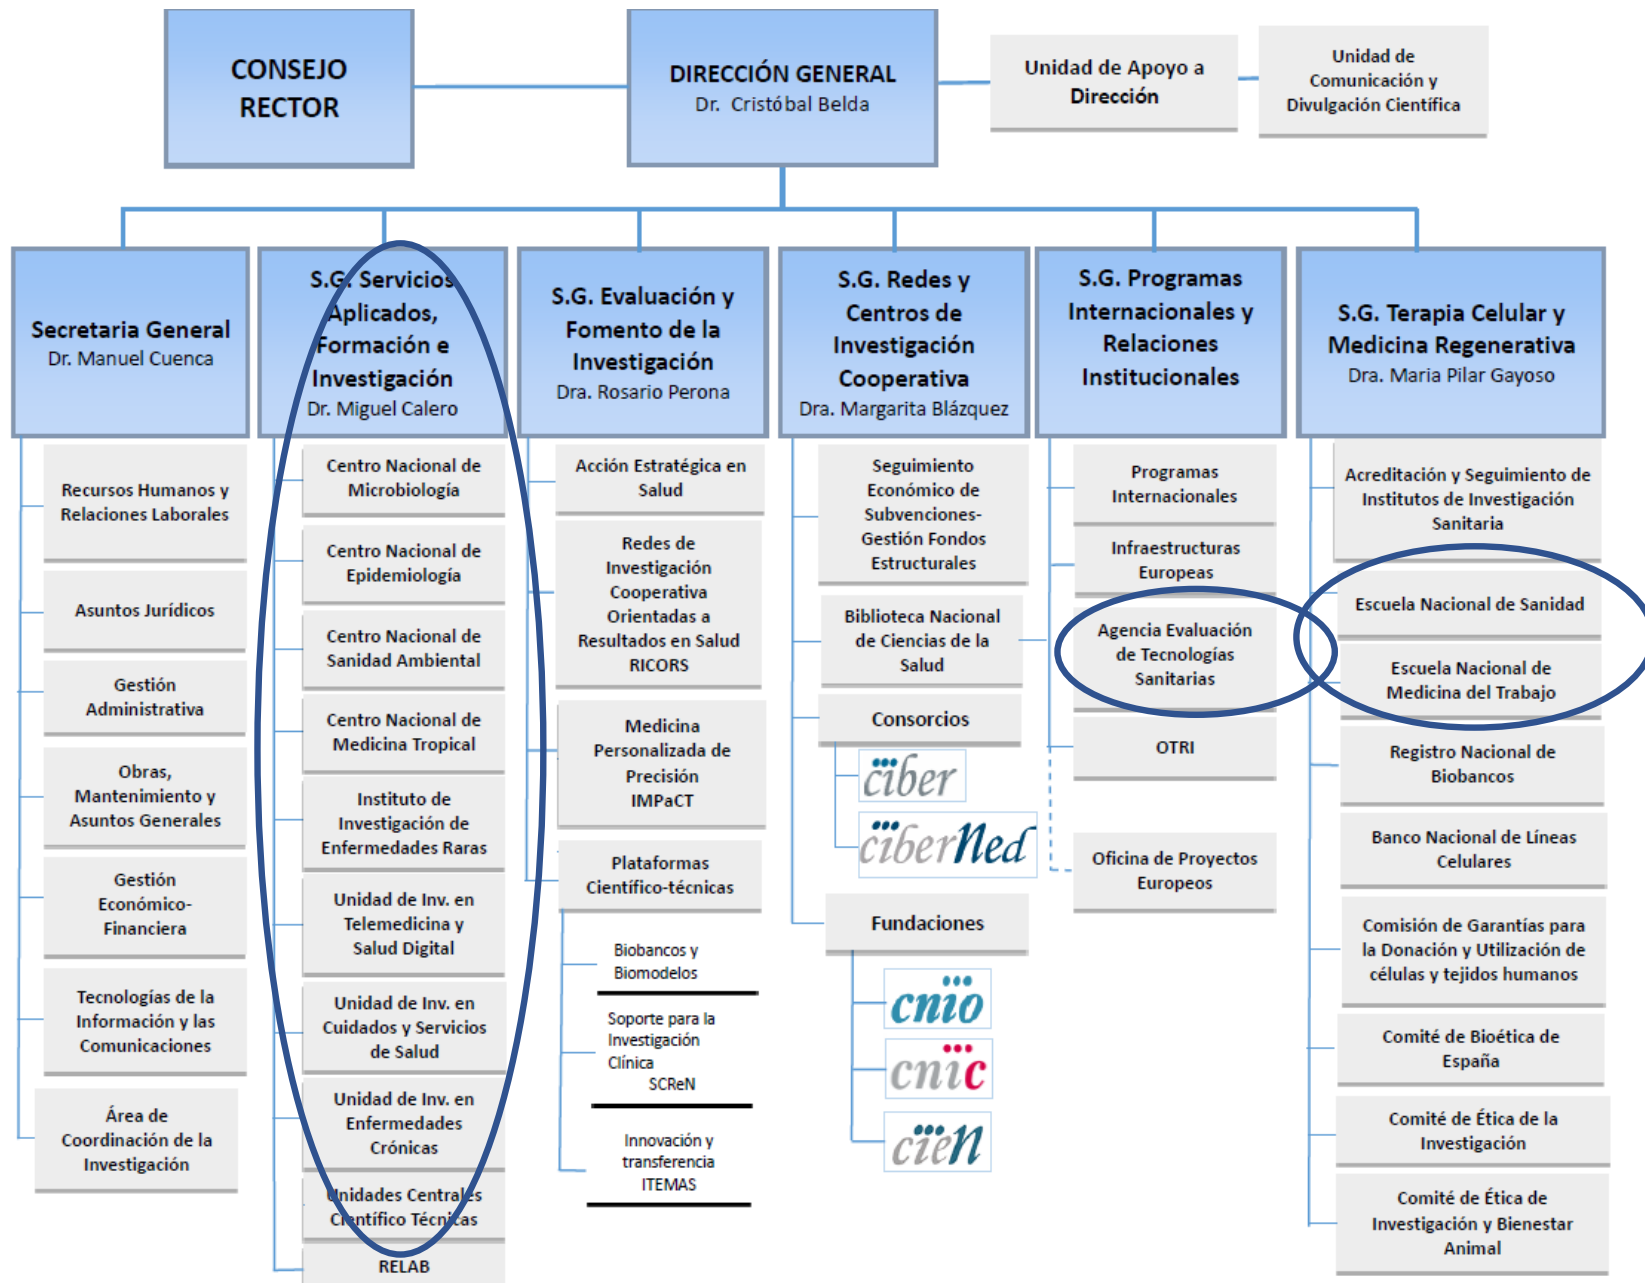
CONSEJO RECTOR

DIRECCIÓN GENERAL
Dr. Cristóbal Belda

Unidad de Apoyo a Dirección

Unidad de Comunicación y Divulgación Científica

Secretaria General
Dr. Manuel Cuenca

Recursos Humanos y Relaciones Laborales

Asuntos Jurídicos

Gestión Administrativa

Obras, Mantenimiento y Asuntos Generales

Gestión Económico-Financiera

Tecnologías de la Información y las Comunicaciones

Área de Coordinación de la Investigación

S.G. Servicios Aplicados, Formación e Investigación
Dr. Miguel Calero

Centro Nacional de Microbiología

Centro Nacional de Epidemiología

Centro Nacional de Sanidad Ambiental

Centro Nacional de Medicina Tropical

Instituto de Investigación de Enfermedades Raras

Unidad de Inv. en Telemedicina y Salud Digital

Unidad de Inv. en Cuidados y Servicios de Salud

Unidad de Inv. en Enfermedades Crónicas

Unidades Centrales Científico Técnicas

RELAB

S.G. Evaluación y Fomento de la Investigación
Dra. Rosario Perona

Acción Estratégica en Salud

Redes de Investigación Cooperativa Orientadas a Resultados en Salud RICORS

Medicina Personalizada de Precisión IMPaCT

Plataformas Científico-técnicas

Biobancos y Biomodelos

Soporte para la Investigación Clínica SCReN

Innovación y transferencia ITEMAS

S.G. Redes y Centros de Investigación Cooperativa
Dra. Margarita Blázquez

Seguimiento Económico de Subvenciones-Gestión Fondos Estructurales

Biblioteca Nacional de Ciencias de la Salud

Consorcios

ciber

ciberNed

Fundaciones

cnio

cnic

cien

S.G. Programas Internacionales y Relaciones Institucionales

Programas Internacionales

Infraestructuras Europeas

Agencia Evaluación de Tecnologías Sanitarias

OTRI

Oficina de Proyectos Europeos

S.G. Terapia Celular y Medicina Regenerativa
Dra. Maria Pilar Gayoso

Acreditación y Seguimiento de Institutos de Investigación Sanitaria

Escuela Nacional de Sanidad

Escuela Nacional de Medicina del Trabajo

Registro Nacional de Biobancos

Banco Nacional de Líneas Celulares

Comisión de Garantías para la Donación y Utilización de células y tejidos humanos

Comité de Bioética de España

Comité de Ética de la Investigación

Comité de Ética de Investigación y Bienestar Animal